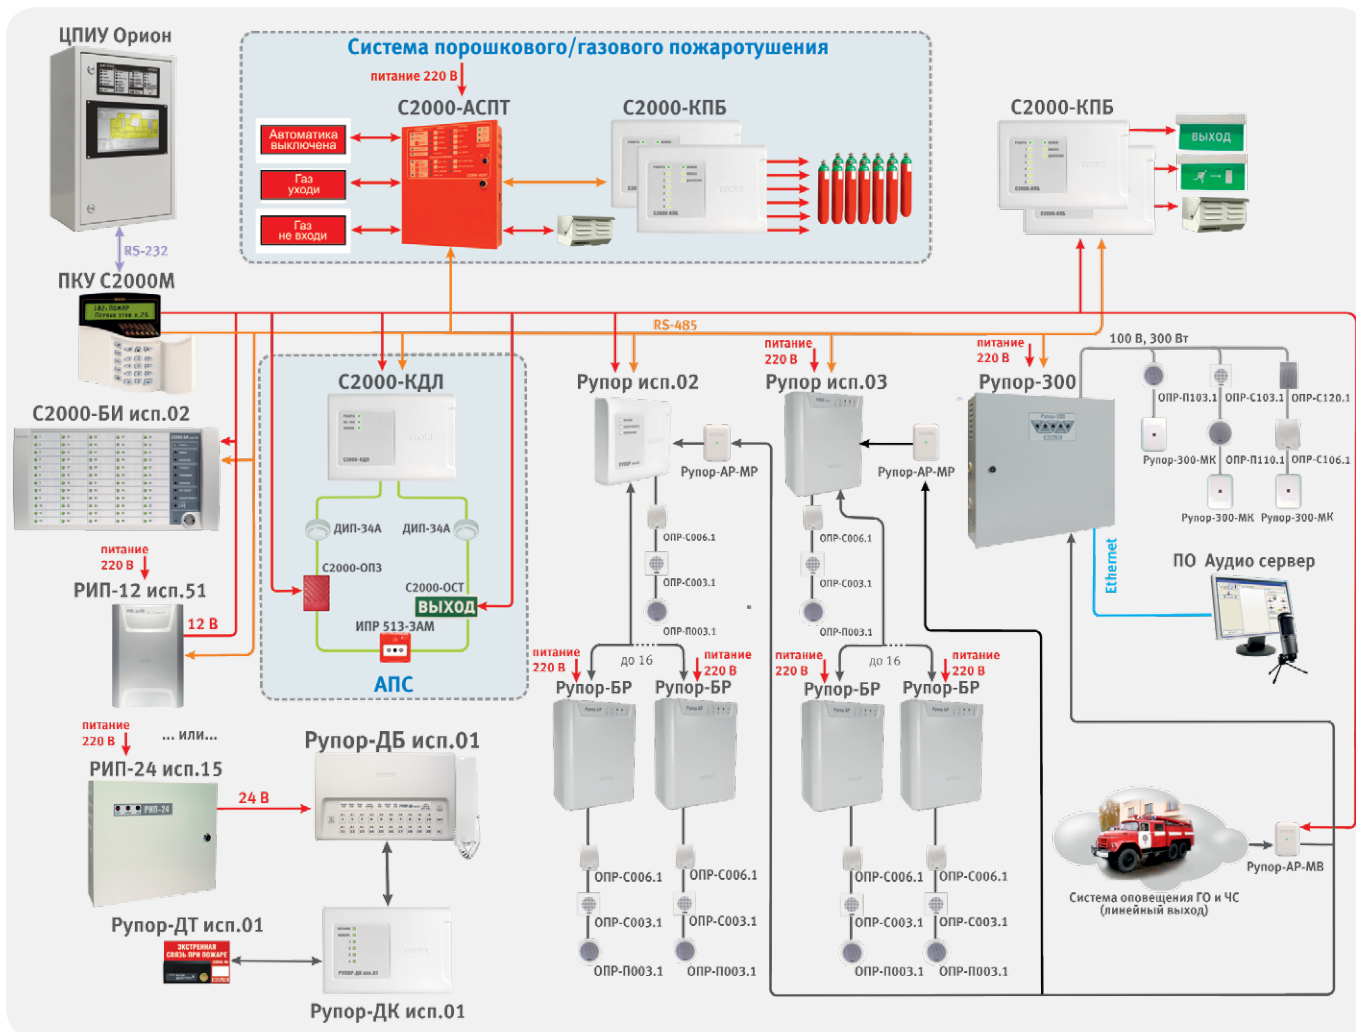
ЦПИУ Орион

RS-232

ПКУ С2000М

Система порошкового/газового пожаротушения

питание 220 В

С2000-АСПТ

С2000-КПБ

Автоматика выключена

Газ уходи

Газ не входи

С2000-КПБ

ВЫХОД

RS-485

С2000-БИ исп.02

питание 220 В

РИП-12 исп.51

12 В

С2000-КДЛ

ДИП-34А

ДИП-34А

С2000-ОП3

С2000-ОСТ

ВЫХОД

ИПР 513-3АМ

АПС

Рупор исп.02

Рупор-АР-МР

ОПР-С006.1

ОПР-С003.1

ОПР-П003.1

питание 220 В

Рупор исп.03

Рупор-АР-МР

ОПР-С006.1

ОПР-С003.1

ОПР-П003.1

питание 220 В

Рупор-300

100 В, 300 Вт

ОПР-П103.1

ОПР-С103.1

ОПР-С120.1

Рупор-300-МК

ОПР-П110.1

ОПР-С106.1

Рупор-300-МК

Рупор-300-МК

Ethernet

ПО Аудио сервер

питание 220 В

до 16

питание 220 В

Рупор-БР

Рупор-БР

питание 220 В

до 16

питание 220 В

Рупор-БР

Рупор-БР

ОПР-С006.1

ОПР-С006.1

ОПР-С003.1

ОПР-С003.1

ОПР-П003.1

ОПР-П003.1

ОПР-С006.1

ОПР-С006.1

ОПР-С003.1

ОПР-С003.1

ОПР-П003.1

ОПР-П003.1

питание 220 В

... или...

РИП-24 исп.15

РИП-24

24 В

Рупор-ДБ исп.01

Рупор-ДТ исп.01

ЭКСТРЕННАЯ СВЯЗЬ ПРИ ПОЖАРЕ

Рупор-ДК исп.01

Рупор-АР-МВ

Система оповещения ГО и ЧС (линейный выход)